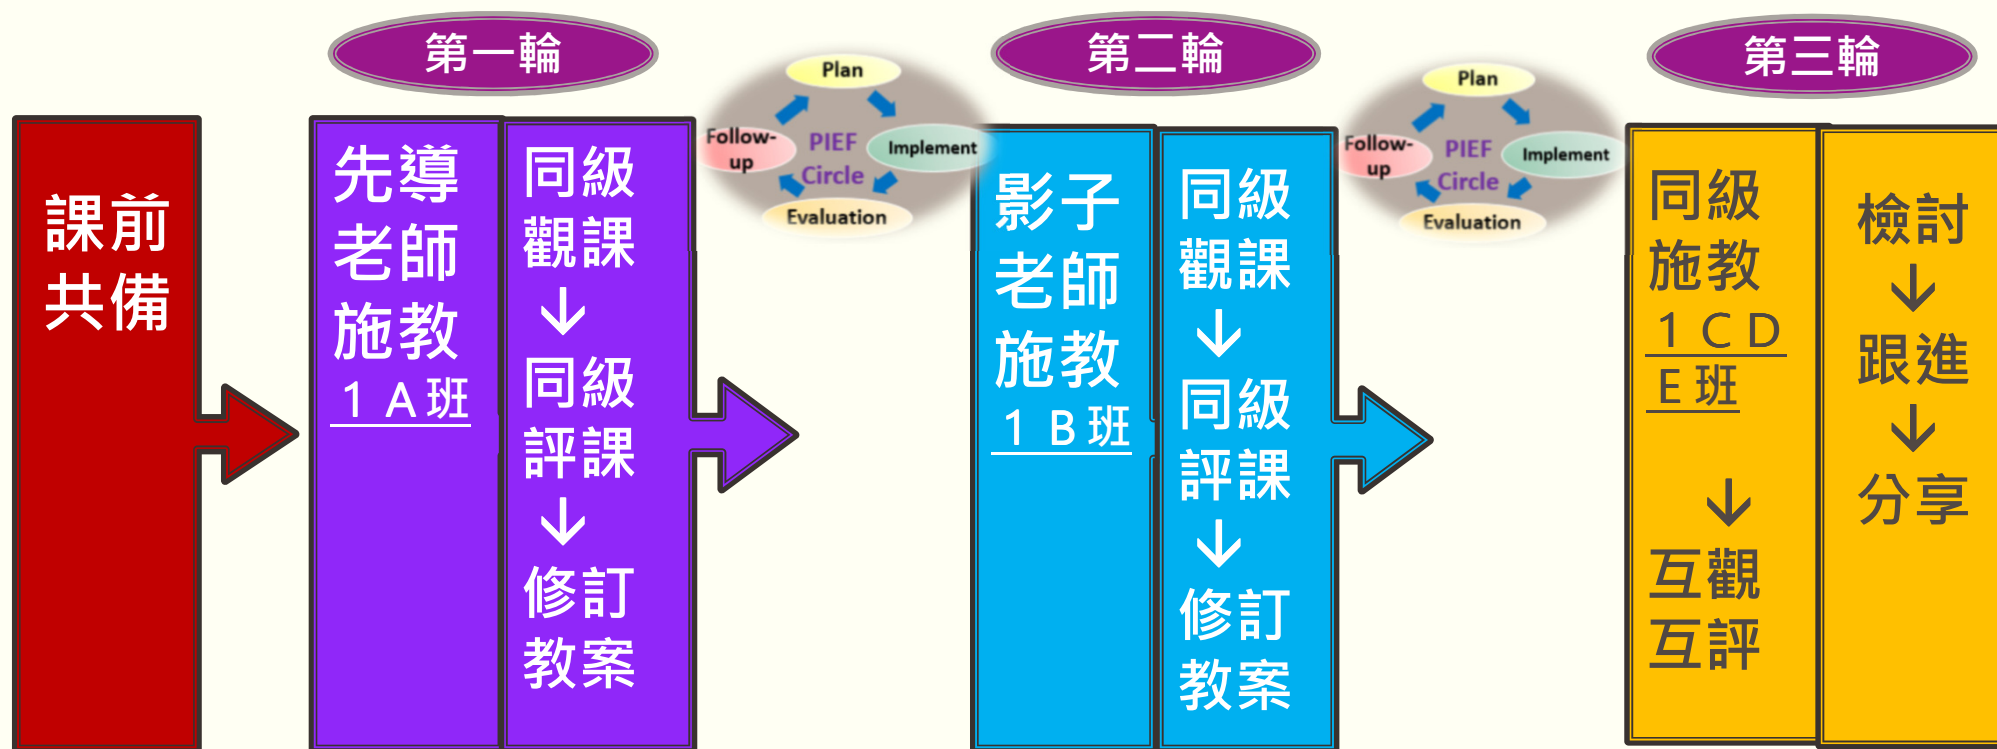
第一輪

第二輪

第三輪

課前共備

先導老師施教
1 A班

同級觀課
↓
同級評課
↓
修訂教案

Plan
Implement
Evaluation
Follow-up
PIEF Circle

影子老師施教
1 B班

同級觀課
↓
同級評課
↓
修訂教案

Plan
Implement
Evaluation
Follow-up
PIEF Circle

同級施教
1 C D E 班
↓
互觀互評

檢討
↓
跟進
↓
分享